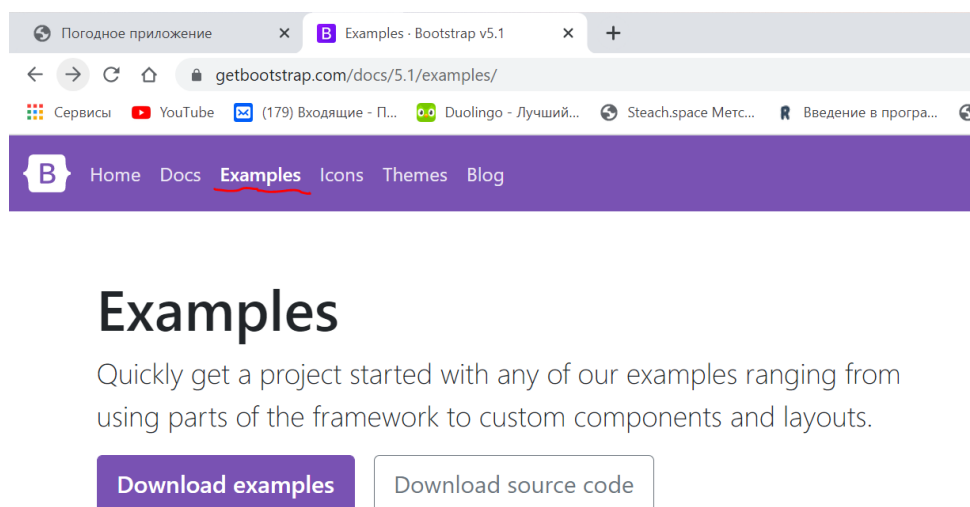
Погодное приложение ×
Examples · Bootstrap v5.1 ×
+

getbootstrap.com/docs/5.1/examples/

Сервисы YouTube (179) Входящие - П... Duolingo - Лучший... Steach.space Метс... Введение в програ...

B Home Docs Examples Icons Themes Blog

Examples

Quickly get a project started with any of our examples ranging from using parts of the framework to custom components and layouts.

Download examples
Download source code